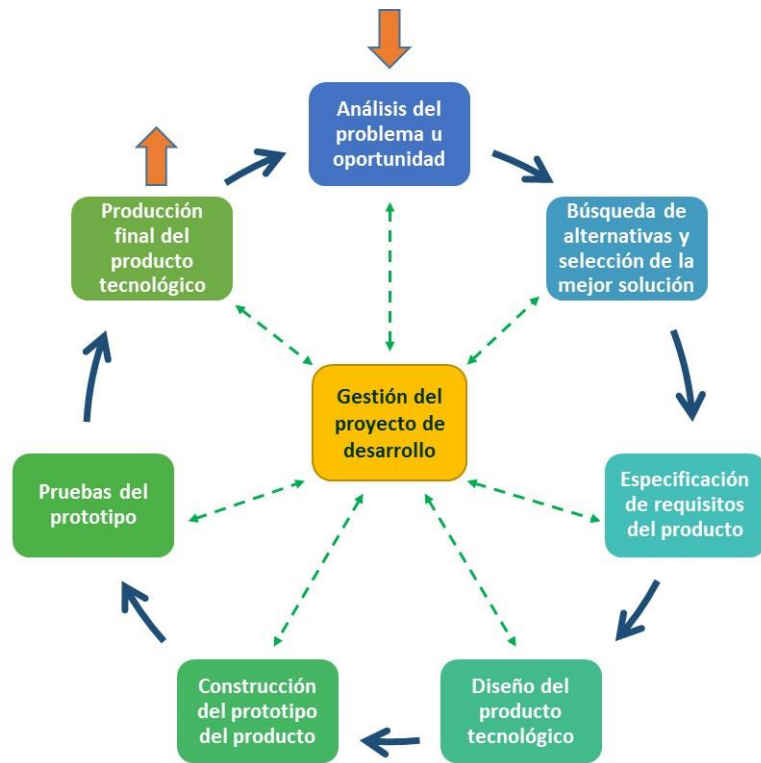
Análisis del problema u oportunidad

Búsqueda de alternativas y selección de la mejor solución

Especificación de requisitos del producto

Diseño del producto tecnológico

Construcción del prototipo del producto

Pruebas del prototipo

Producción final del producto tecnológico

Gestión del proyecto de desarrollo